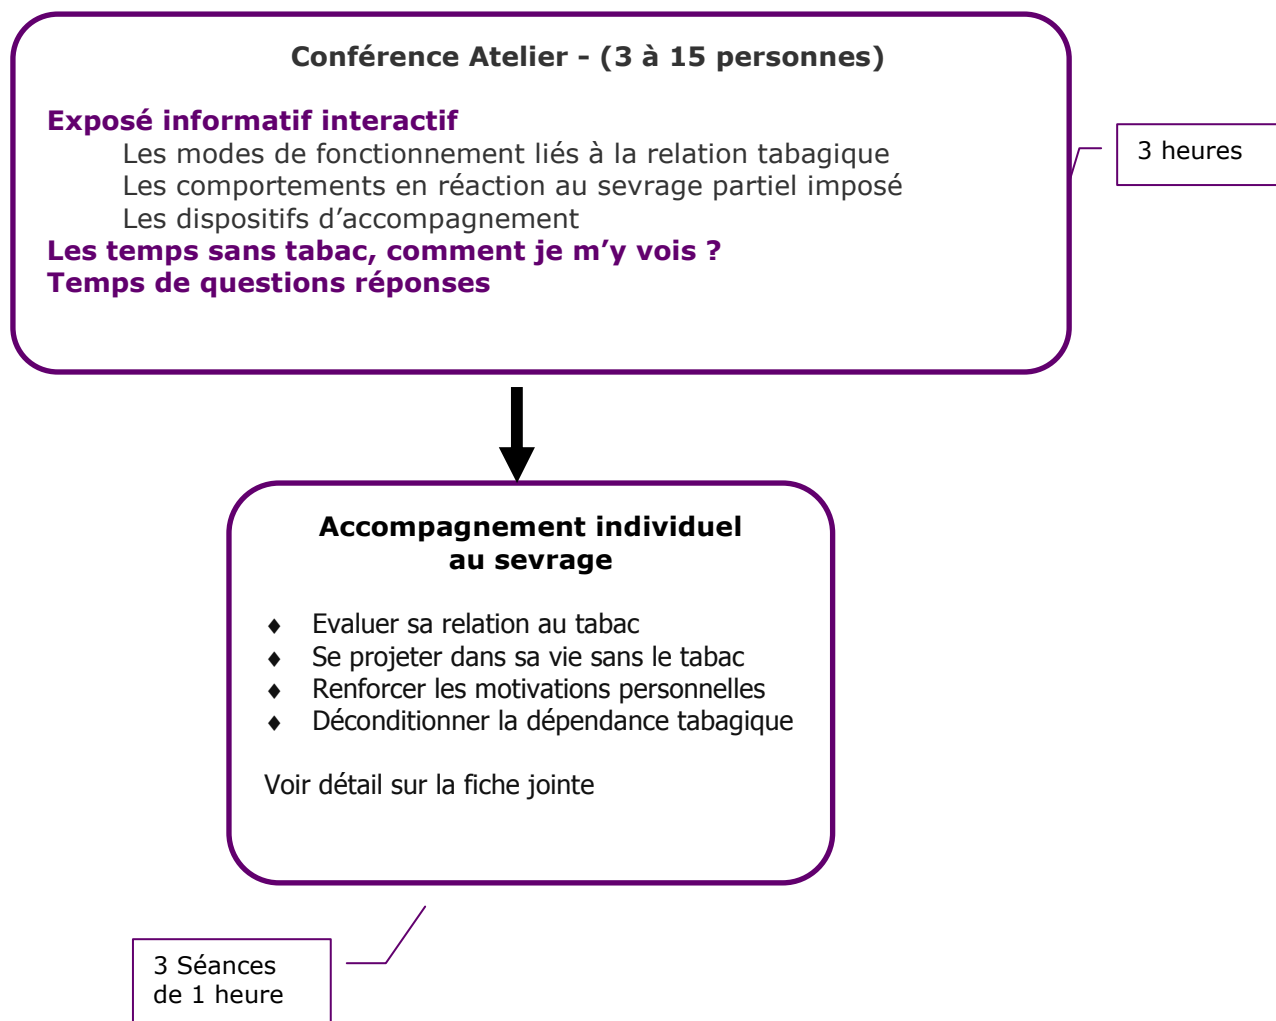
Conférence Atelier - (3 à 15 personnes)

Exposé informatif interactif
Les modes de fonctionnement liés à la relation tabagique
Les comportements en réaction au sevrage partiel imposé
Les dispositifs d'accompagnement
Les temps sans tabac, comment je m'y vois ?
Temps de questions réponses

3 heures

Accompagnement individuel au sevrage

♦ Evaluer sa relation au tabac
♦ Se projeter dans sa vie sans le tabac
♦ Renforcer les motivations personnelles
♦ Déconditionner la dépendance tabagique

Voir détail sur la fiche jointe

3 Séances de 1 heure